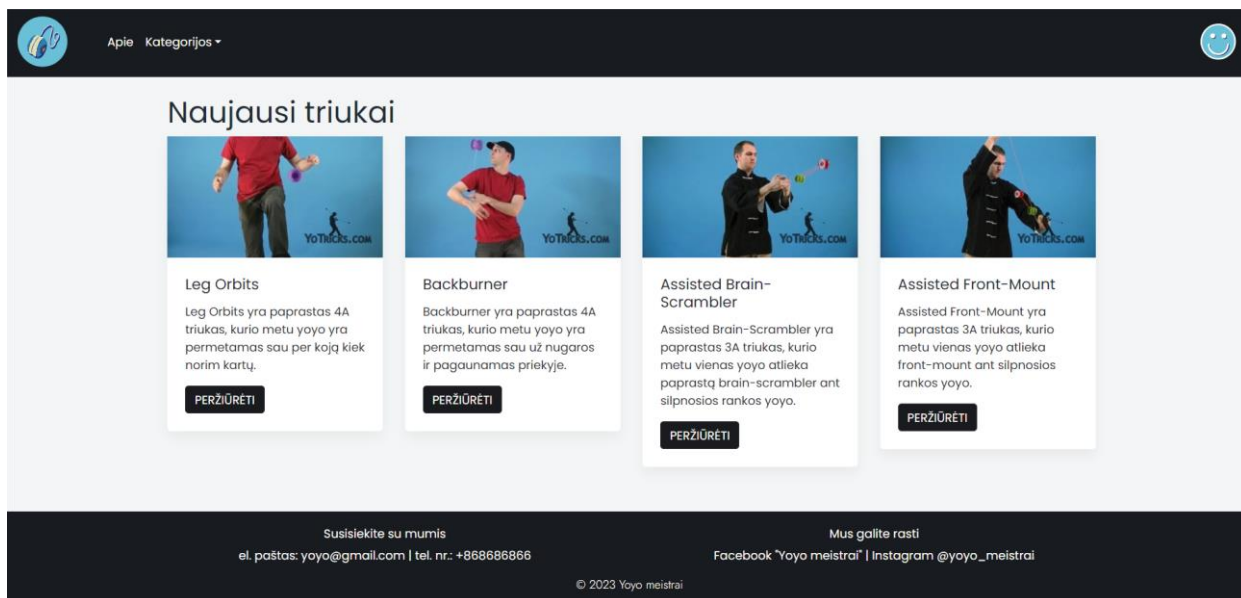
Apie Kategorijos ▾

Naujausi triukai

YoTricks.com

Leg Orbits

Leg Orbits yra paprastas 4A triukas, kurio metu yoyo yra permetamas sau per koją kiek norim kartų.

PERŽIŪRĖTI

YoTricks.com

Backburner

Backburner yra paprastas 4A triukas, kurio metu yoyo yra permetamas sau už nugaros ir pagaunamas priekyje.

PERŽIŪRĖTI

YoTricks.com

Assisted Brain-Scrambler

Assisted Brain-Scrambler yra paprastas 3A triukas, kurio metu vienas yoyo atlieka paprastą brain-scrambler ant silpnosios rankos yoyo.

PERŽIŪRĖTI

YoTricks.com

Assisted Front-Mount

Assisted Front-Mount yra paprastas 3A triukas, kurio metu vienas yoyo atlieka front-mount ant silpnosios rankos yoyo.

PERŽIŪRĖTI

Susisiekite su mumis
el. paštas: yoyo@gmail.com | tel. nr.: +868686866

Mus galite rasti
Facebook "Yoyo meistrai" | Instagram @yoyo_meistrai

© 2023 Yoyo meistrai